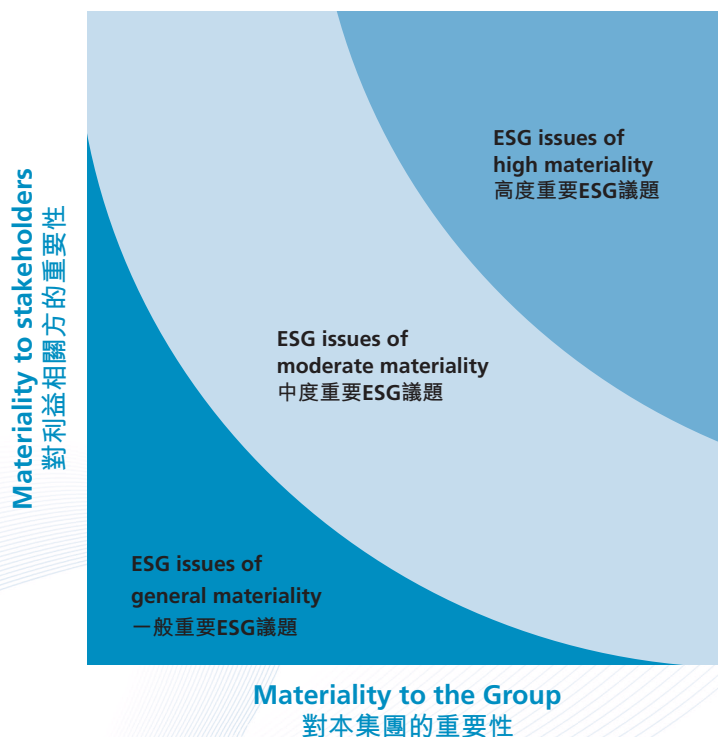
Materiality to stakeholders
對利益相關方的重要性

ESG issues of
high materiality
高度重要ESG議題

ESG issues of
moderate materiality
中度重要ESG議題

ESG issues of
general materiality
一般重要ESG議題

Materiality to the Group
對本集團的重要性